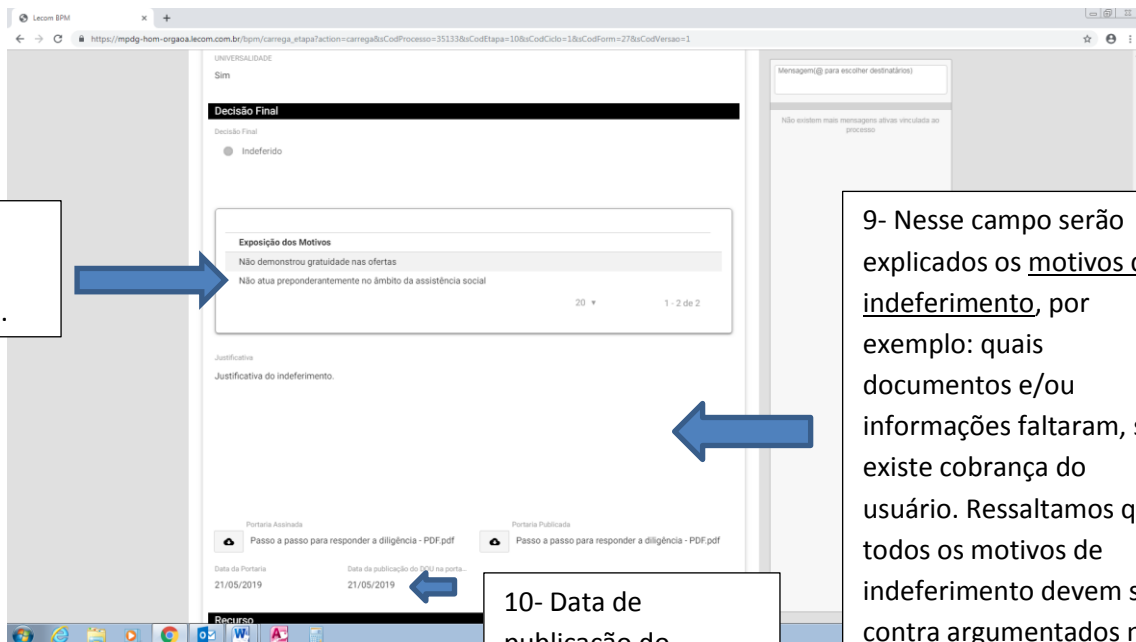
Lecom BPM
https://mpdg-hom-orgaoa.lecom.com.br/bpm/carrega_etapa?action=carrega&sCodProcesso=35133&sCodEtapa=10&sCodCiclo=1&sCodForm=27&sCodVersao=1

UNIVERSALIDADE
Sim

Decisão Final
Decisão Final
Indeferido

Exposição dos Motivos
Não demonstrou gratuidade nas ofertas
Não atua preponderantemente no âmbito da assistência social
20
1 - 2 de 2

Justificativa
Justificativa do indeferimento.

Portaria Assinada
Passo a passo para responder a diligência - PDF.pdf
Portaria Publicada
Passo a passo para responder a diligência - PDF.pdf

Data da Portaria
21/05/2019
Data da publicação do DOU na porta...
21/05/2019

Recurso

Mensagem(@ para escolher destinatários)
Não existem mais mensagens ativas vinculada ao processo

.

9- Nesse campo serão explicados os motivos d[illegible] indeferimento, por exemplo: quais documentos e/ou informações faltaram, s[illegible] existe cobrança do usuário. Ressaltamos q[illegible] todos os motivos de indeferimento devem s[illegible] contra argumentados n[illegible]

10- Data de publicação do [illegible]